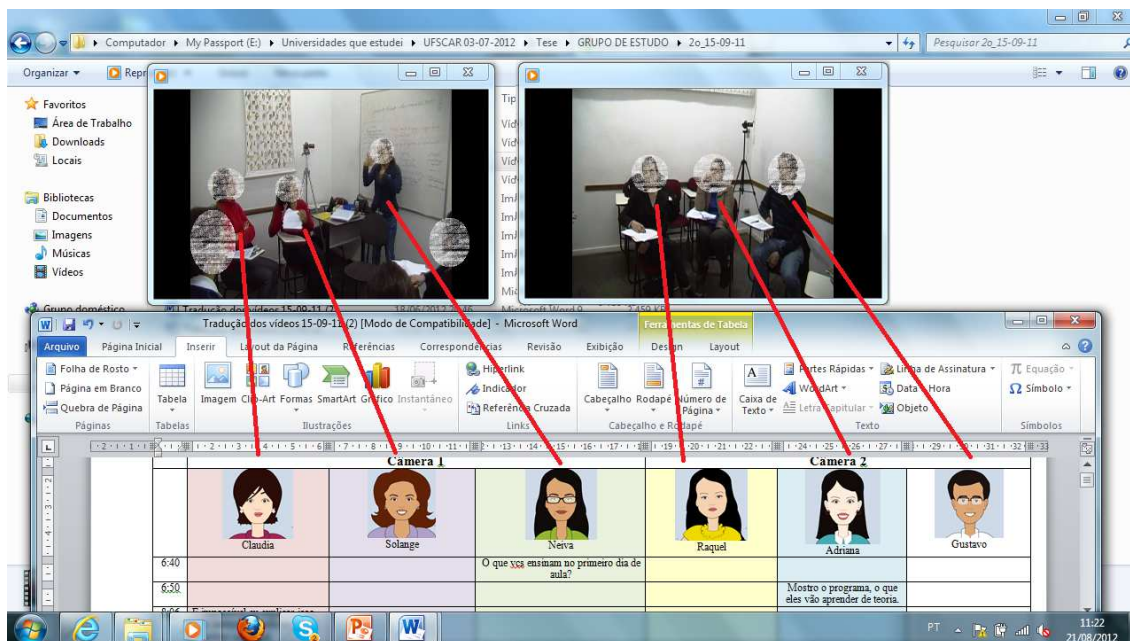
Computador ▸ My Passport (E:) ▸ Universidades que estudei ▸ UFSCAR 03-07-2012 ▸ Tese ▸ GRUPO DE ESTUDO ▸ 2o_15-09-11

Pesquisar 2o_15-09-11

Organizar ▾ Repr

Favoritos
Área de Trabalho
Downloads
Locais

Bibliotecas
Documentos
Imagens
Músicas
Vídeos

Grupo doméstico

Tip
Vid
Vid
Vid
Vid
Im
Im
Im
Im
Im
Mic

Tradução dos vídeos 15-09-11 (2) [Modo de Compatibilidade] - Microsoft Word

Ferramentas de Tabela

Arquivo Página Inicial Inserir Layout da Página Referências Correspondências Revisão Exibição Design Layout

Folha de Rosto ▾
Página em Branco
Quebra de Página
Páginas

Tabela
Tabelas

Imagem Clip-Art Formas SmartArt Gráfico Instantâneo
Ilustrações

Hiperlink
Indicador
Referência Cruzada
Links

Cabeçalho Rodapé Número de Página ▾
Cabeçalho e Rodapé

Caixa de Texto ▾
Partes Rápidas ▾
WordArt ▾
Letra Capitular ▾
Linha de Assinatura ▾
Data e Hora
Objeto
Texto

Equação ▾
Símbolo ▾
Símbolos

| | Camera 1 | | | Camera 2 | | |
|---|---|---|---|---|---|---|
| | Claudia | Solange | Neiva | Raquel | Adriana | Gustavo |
| 6:40 | | | O que vcs ensinam no primeiro dia de aula? | | | |
| 6:50 | | | | | Mostro o programa, o que eles vão aprender de teoria. | |
| 8:06 | É impossível eu explicar isso | | | | | |

PT 11:22 21/08/2012